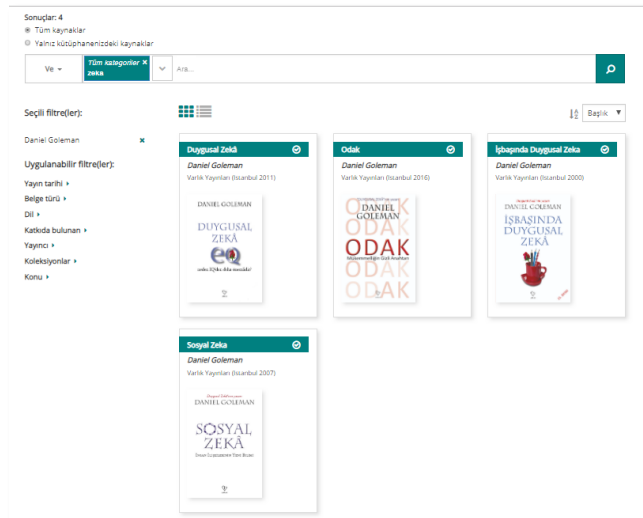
Sonuçlar: 4
Tüm kaynaklar
Yalnız kütüphanenizdeki kaynaklar

Ve
Tüm kategoriler × zeka
Ara...

Seçili filtre(ler):
Daniel Goleman ×

Uygulanabilir filtre(ler):
Yayın tarihi
Belge türü
Dil
Katkıda bulunan
Yayıncı
Koleksiyonlar
Konu

Başlık

Duygusal Zekâ
Daniel Goleman
Varlık Yayınları (Istanbul 2011)
DANIEL GOLEMAN
DUYGUSAL ZEKÂ
EQ
neden IQ'dan daha önemlidir?

Odak
Daniel Goleman
Varlık Yayınları (Istanbul 2016)
DANIEL GOLEMAN
ODAK

İşbaşında Duygusal Zeka
Daniel Goleman
Varlık Yayınları (Istanbul 2000)
DANIEL GOLEMAN
İŞBAŞINDA DUYGUSAL ZEKÂ

Sosyal Zeka
Daniel Goleman
Varlık Yayınları (Istanbul 2007)
DANIEL GOLEMAN
SOSYAL ZEKÂ
İNSAN İLİŞKİLERİNİN YENİ BİLİMİ